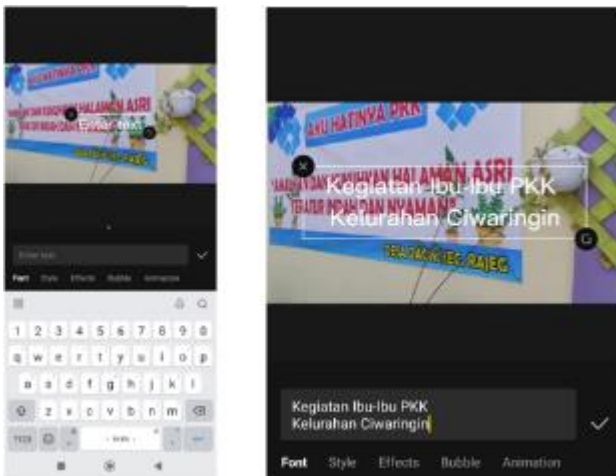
Enter text

Enter text

Font Style Effects Bubble Animation

1 2 3 4 5 6 7 8 9 0
q w e r t y u i o p
a s d f g h j k l
z x c v b n m

ANI HATINYA PKK
HALAMAN ASRI
TERATUR INDAH DAN NYAMAN
CIWARINGIN KEC. RAJEG

Kegiatan Ibu-Ibu PKK
Kelurahan Ciwaringin

Kegiatan Ibu-Ibu PKK
Kelurahan Ciwaringin

Font Style Effects Bubble Animation